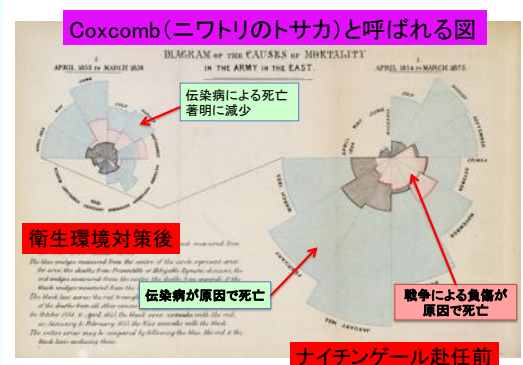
Coxcomb（ニワトリのトサカ）と呼ばれる図

DIAGRAM OF THE CAUSES OF MORTALITY
IN THE ARMY IN THE EAST.

2.
APRIL 1855 to MARCH 1856.

1.
APRIL 1854 to MARCH 1855.

伝染病による死亡
著明に減少

衛生環境対策後

伝染病が原因で死亡

戦争による負傷が
原因で死亡

ナイチンゲール赴任前

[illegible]